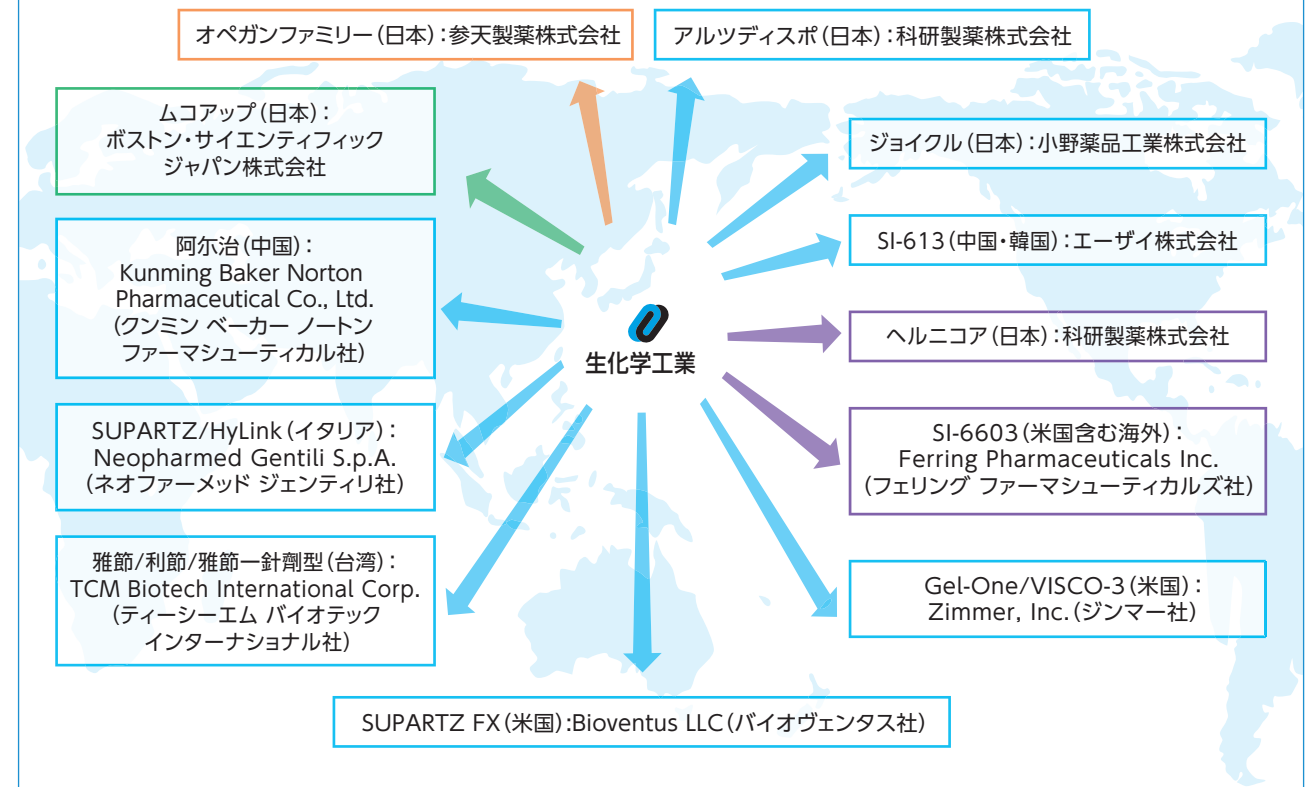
オペガンファミリー（日本）：参天製薬株式会社

アルツディスポ（日本）：科研製薬株式会社

ムコアップ（日本）：
ボストン・サイエンティフィック
ジャパン株式会社

ジョイクル（日本）：小野薬品工業株式会社

SI-613（中国・韓国）：エーザイ株式会社

阿尔治（中国）：
Kunming Baker Norton
Pharmaceutical Co., Ltd.
（クンミン ベーカー ノートン
ファーマシューティカル社）

生化学工業

ヘルニコア（日本）：科研製薬株式会社

SUPARTZ/HyLink（イタリア）：
Neopharmed Gentili S.p.A.
（ネオファーメッド ジェンティリ社）

SI-6603（米国含む海外）：
Ferring Pharmaceuticals Inc.
（フェリング ファーマシューティカルズ社）

雅節/利節/雅節一針劑型（台湾）：
TCM Biotech International Corp.
（ティーシーエム バイオテック
インターナショナル社）

Gel-One/VISCO-3（米国）：
Zimmer, Inc.（ジンマー社）

SUPARTZ FX（米国）:Bioventus LLC（バイオヴェンタス社）